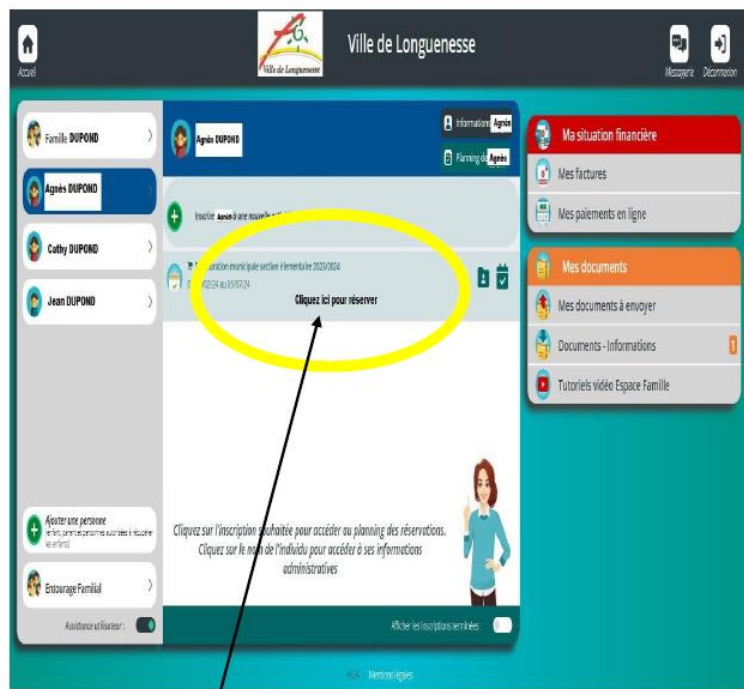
Accueil

Ville de Longuenesse

Ville de Longuenesse

Messagerie Déconnexion

Famille DUPOND

Agnès DUPOND

Cathy DUPOND

Jean DUPOND

Agnès DUPOND

Informations Agnès

Planning de Agnès

Inscrire Agnès à une nouvelle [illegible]

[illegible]uration municipale section élémentaire 2023/2024

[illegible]02/24 au 05/07/24

Cliquez ici pour réserver

Ma situation financière

Mes factures

Mes paiements en ligne

Mes documents

Mes documents à envoyer

Documents - Informations

Tutoriels vidéo Espace Famille

Ajouter une personne
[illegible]

Entourage Familial

Assistance utilisateur :

Cliquez sur l'inscription souhaitée pour accéder au planning des réservations. Cliquez sur le nom de l'individu pour accéder à ses informations administratives

Afficher les inscriptions terminées :

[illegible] Mentions légales